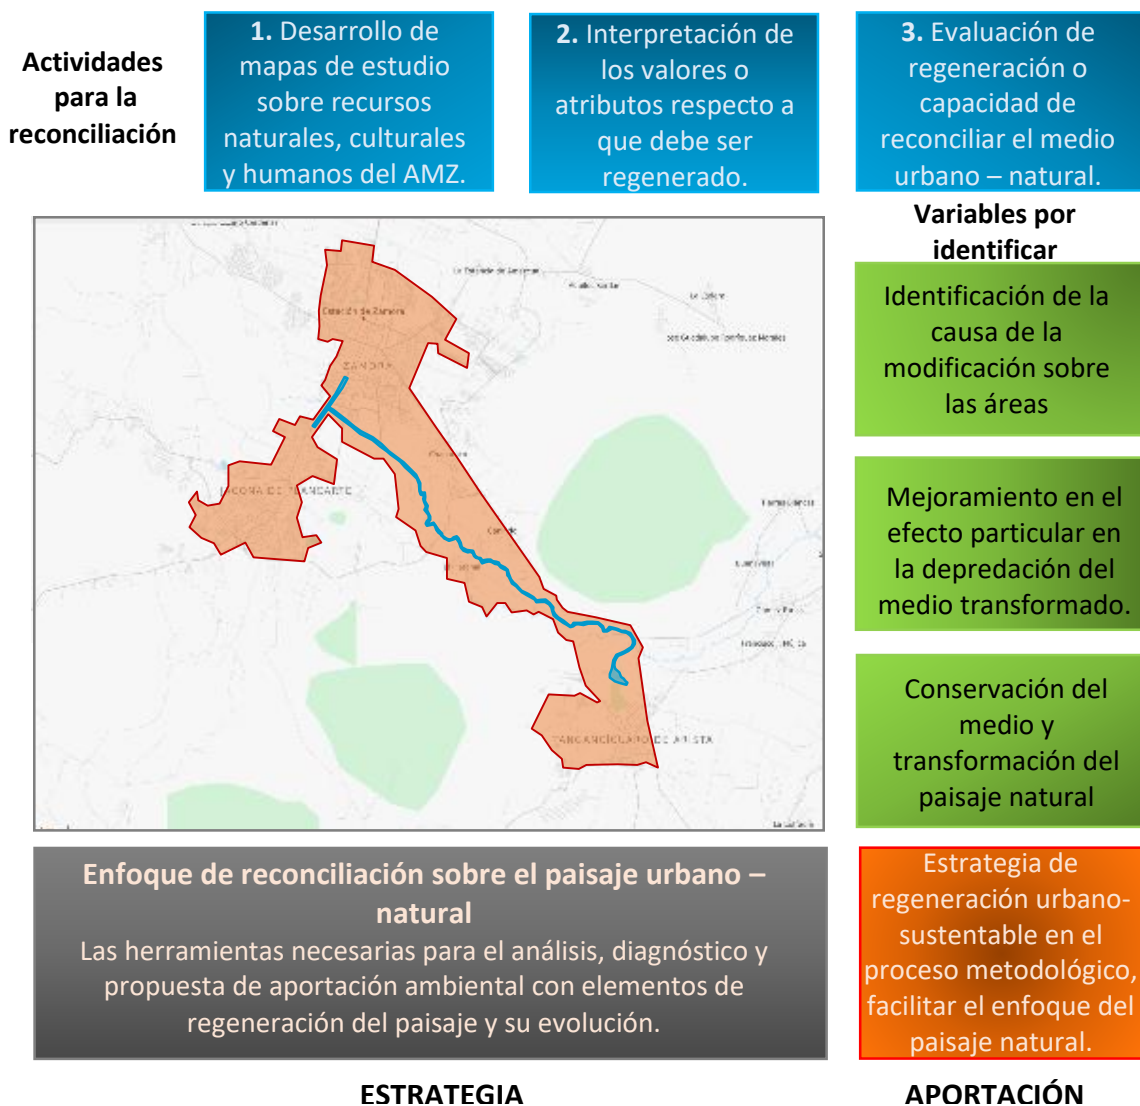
Actividades para la reconciliación

1. Desarrollo de mapas de estudio sobre recursos naturales, culturales y humanos del AMZ.

2. Interpretación de los valores o atributos respecto a que debe ser regenerado.

3. Evaluación de regeneración o capacidad de reconciliar el medio urbano – natural.

Variables por identificar

Identificación de la causa de la modificación sobre las áreas

Mejoramiento en el efecto particular en la depredación del medio transformado.

Conservación del medio y transformación del paisaje natural

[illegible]

Estación de Zamora

ZAMORA

JACONA DE PLANCARTE

TANGANCÍCUARO DE ARISTA

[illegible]

Enfoque de reconciliación sobre el paisaje urbano – natural
Las herramientas necesarias para el análisis, diagnóstico y propuesta de aportación ambiental con elementos de regeneración del paisaje y su evolución.

Estrategia de regeneración urbano-sustentable en el proceso metodológico, facilitar el enfoque del paisaje natural.

ESTRATEGIA

APORTACIÓN